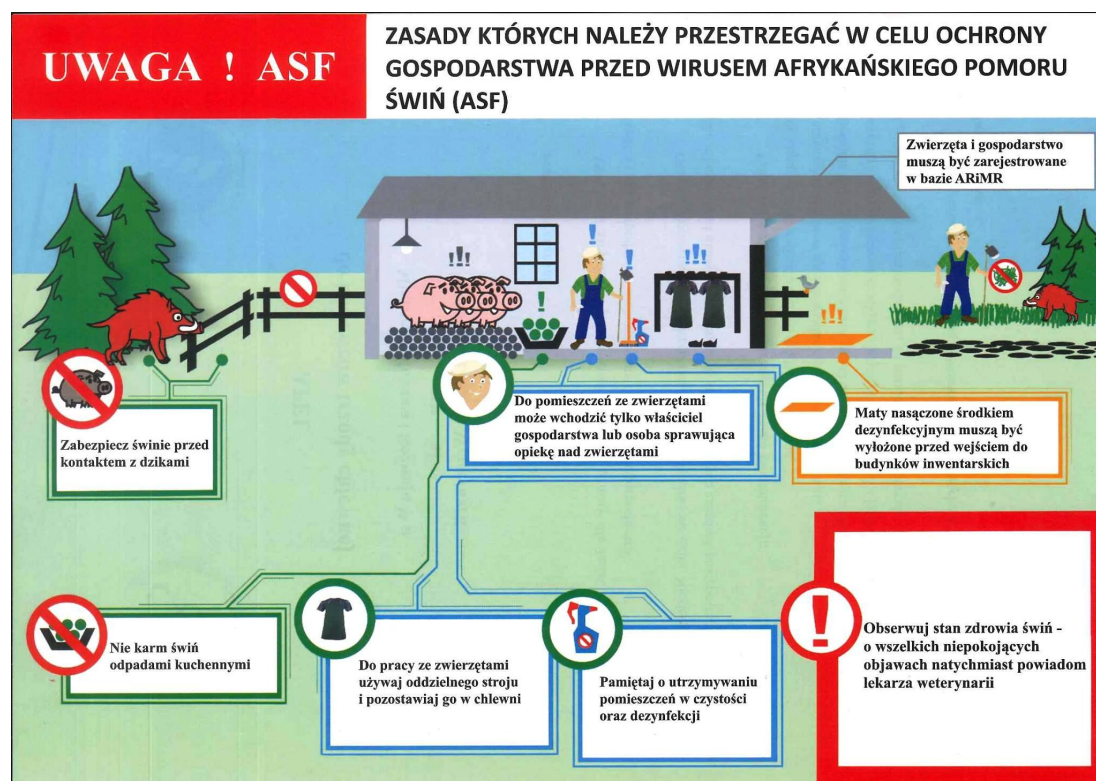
UWAGA ! ASF

ZASADY KTÓRYCH NALEŻY PRZESTRZEGAĆ W CELU OCHRONY GOSPODARSTWA PRZED WIRUSEM AFRYKAŃSKIEGO POMORU ŚWIŃ (ASF)

Zwierzęta i gospodarstwo muszą być zarejestrowane w bazie ARiMR

Zabezpiecz świnie przed kontaktem z dzikami

Do pomieszczeń ze zwierzętami może wchodzić tylko właściciel gospodarstwa lub osoba sprawująca opiekę nad zwierzętami

Maty nasączone środkiem dezynfekcyjnym muszą być wyłożone przed wejściem do budynków inwentarskich

Nie karm świń odpadami kuchennymi

Do pracy ze zwierzętami używaj oddzielnego stroju i pozostawiaj go w chlewni

Pamiętaj o utrzymywaniu pomieszczeń w czystości oraz dezynfekcji

Obserwuj stan zdrowia świń - o wszelkich niepokojących objawach natychmiast powiadom lekarza weterynarii